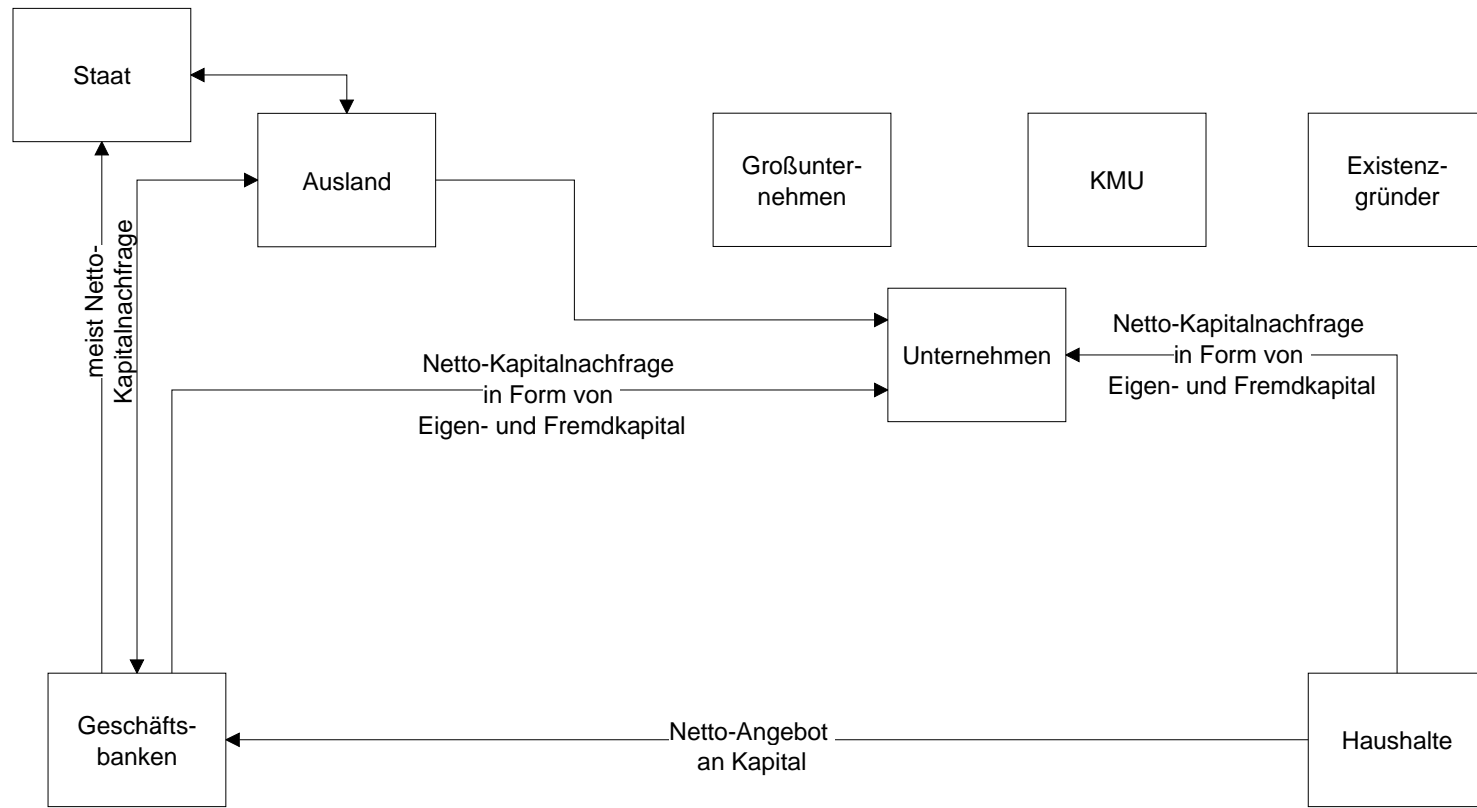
Staat

Ausland

Großunternehmen

KMU

Existenzgründer

meist Netto-Kapitalnachfrage

Unternehmen

Netto-Kapitalnachfrage in Form von Eigen- und Fremdkapital

Netto-Kapitalnachfrage in Form von Eigen- und Fremdkapital

Geschäftsbanken

Netto-Angebot an Kapital

Haushalte